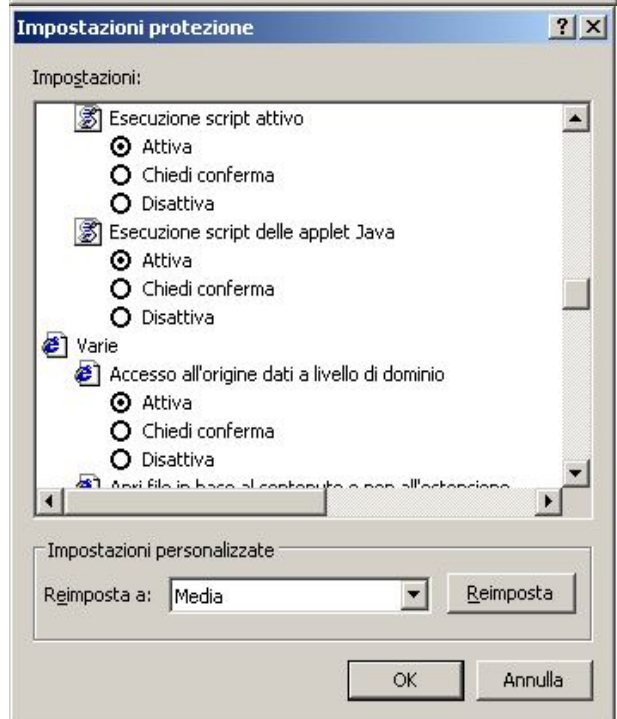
Impostazioni protezione

? X

Impostazioni:

Esecuzione script attivo

Attiva

Chiedi conferma

Disattiva

Esecuzione script delle applet Java

Attiva

Chiedi conferma

Disattiva

Varie

Accesso all'origine dati a livello di dominio

Attiva

Chiedi conferma

Disattiva

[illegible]

Impostazioni personalizzate

Reimposta a: Media

Reimposta

OK

Annulla